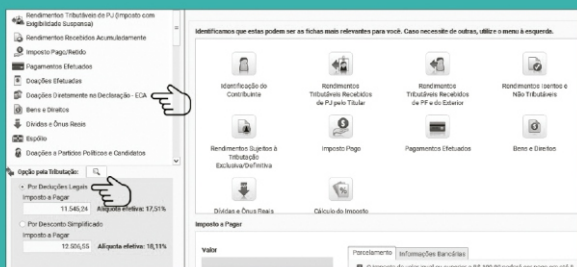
Rendimentos Tributáveis de PJ (Imposto com Exigibilidade Suspensa)
Rendimentos Recebidos Acumuladamente
Imposto Pago/Retido
Pagamentos Efetuados
Doações Efetuadas
Doações Diretamente na Declaração - ECA
Bens e Direitos
Dívidas e Ônus Reais
Espólio
Doações a Partidos Políticos e Candidatos

Opção pela Tributação:
Por Deduções Legais
Imposto a Pagar
11.546,24 Alíquota efetiva: 17,51%
Por Desconto Simplificado
Imposto a Pagar
12.506,55 Alíquota efetiva: 18,11%

Identificamos que estas podem ser as fichas mais relevantes para você. Caso necessite de outras, utilize o menu à esquerda.

Identificação do Contribuinte
Rendimentos Tributáveis Recebidos de PJ pelo Titular
Rendimentos Tributáveis Recebidos de PF e do Exterior
Rendimentos Isentos e Não Tributáveis
Rendimentos Sujeitos à Tributação Exclusiva/Definitiva
Imposto Pago
Pagamentos Efetuados
Bens e Direitos
Dívidas e Ônus Reais
Cálculo do Imposto

Imposto a Pagar
Valor
Parcelamento
Informações Bancárias
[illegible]